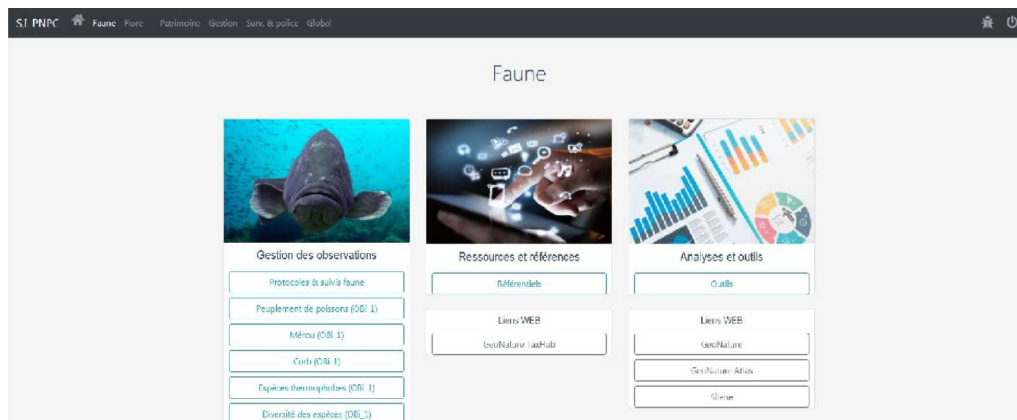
S.I. PNPC Faune Flore Patrimoine Gestion Surv. & police Global

Faune

Gestion des observations

Protocoles & suivis faune

Peuplement de poissons (OBJ 1)

Mérou (OBJ 1)

Corb (OBJ 1)

Espèces thermophiles (OBJ 1)

Diversité des espèces (OBJ 1)

Ressources et références

Référentiels

Liens WEB

GeoNature TaxHub

Analyses et outils

Outils

Liens WEB

GeoNature

GeoNature Atlas

Gleme